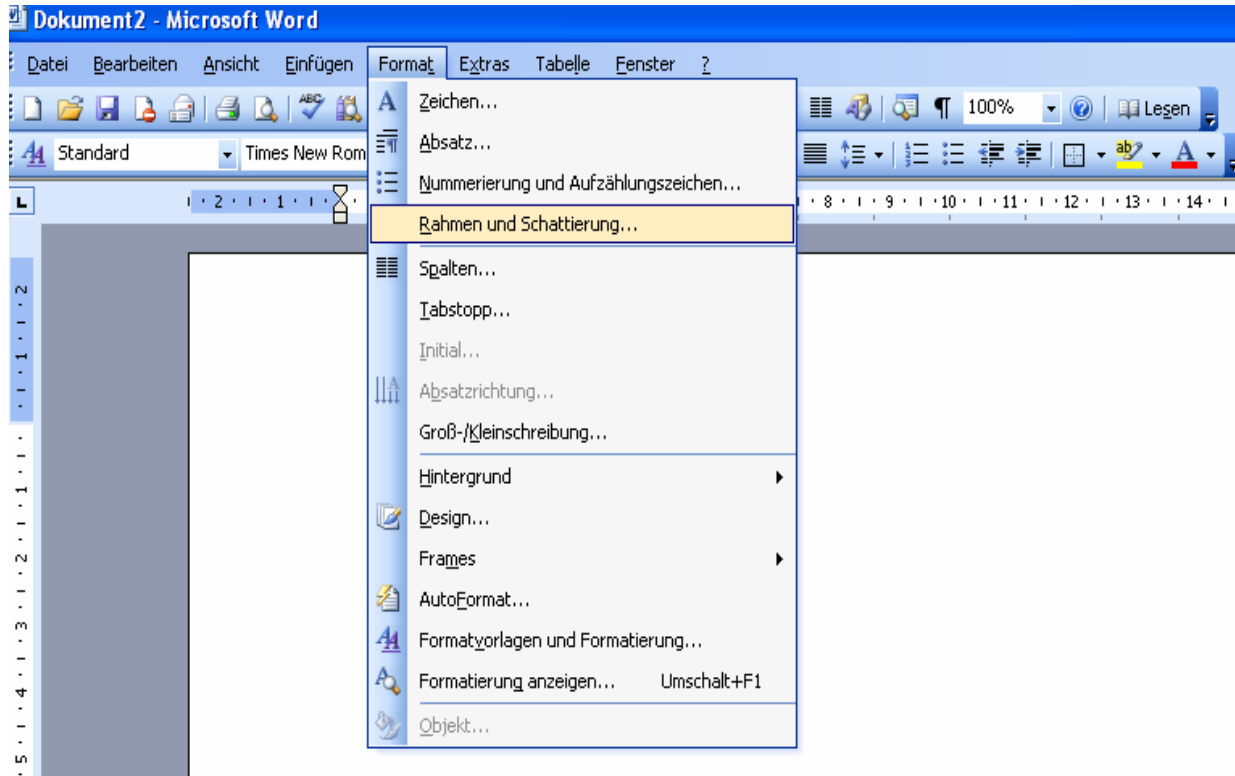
Dokument2 - Microsoft Word

Datei Bearbeiten Ansicht Einfügen Format Extras Tabelle Fenster ?

100% Lesen

Standard Times New Rom

2 1 8 9 10 11 12 13 14

Zeichen...
Absatz...
Nummerierung und Aufzählungszeichen...
Rahmen und Schattierung...
Spalten...
Tabstopp...
Initial...
Absatzrichtung...
Groß-/Kleinschreibung...
Hintergrund
Design...
Frames
AutoFormat...
Formatvorlagen und Formatierung...
Formatierung anzeigen... Umschalt+F1
Objekt...

2 1 1 2 3 4 5